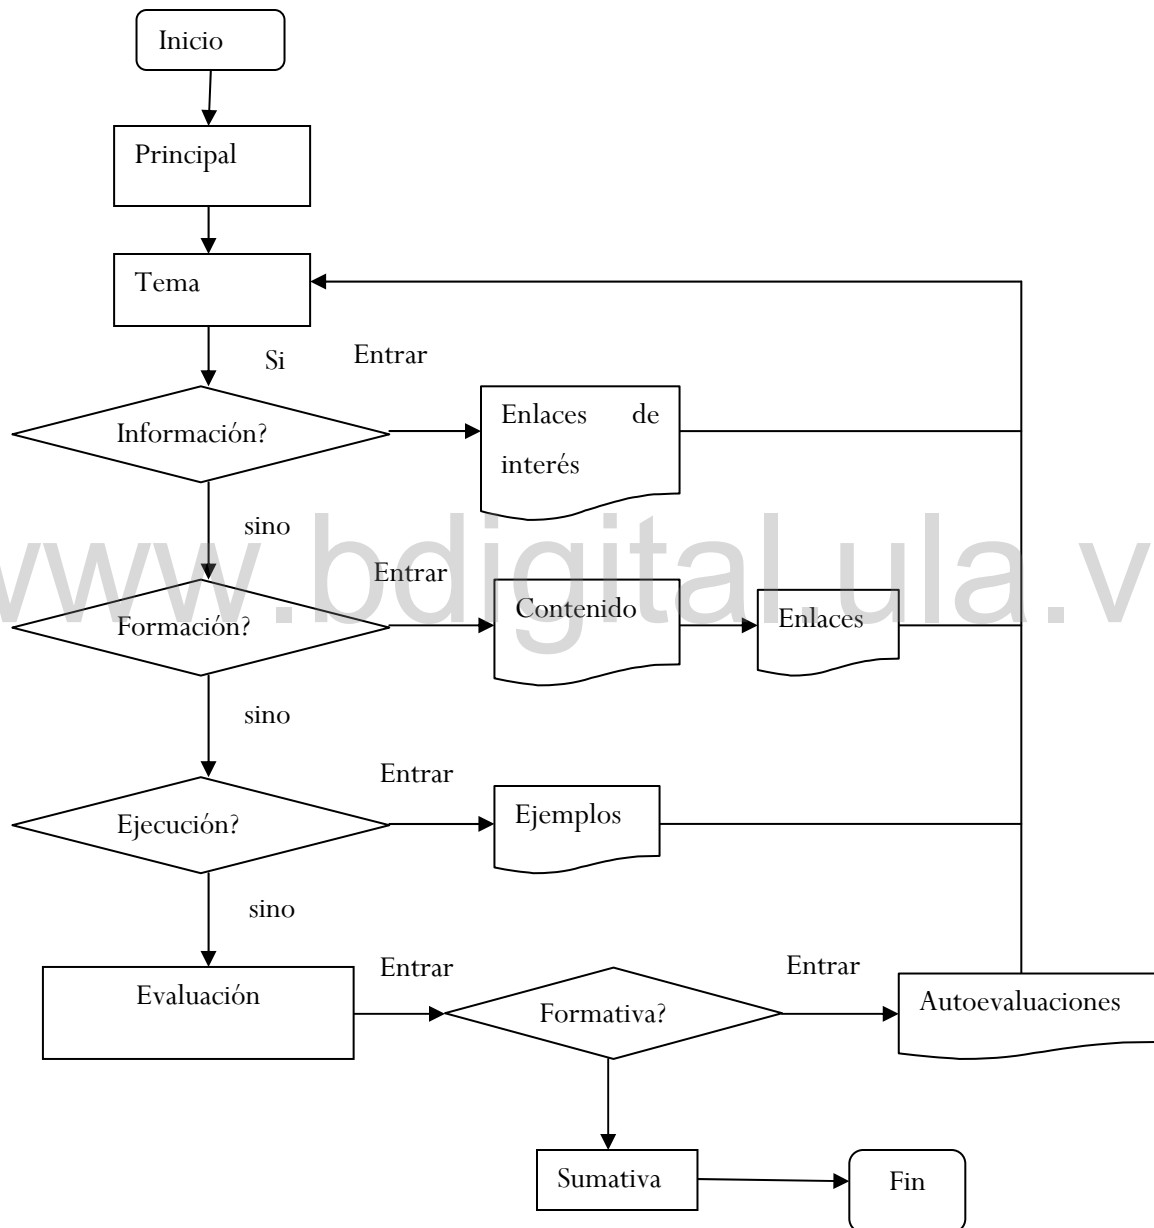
Inicio

Principal

Tema

Si

Entrar

Información?

Enlaces de interés

sino

Entrar

Formación?

Contenido

Enlaces

sino

Entrar

Ejecución?

Ejemplos

sino

Entrar

Evaluación

Formativa?

Entrar

Autoevaluaciones

Sumativa

Fin

www.bdigital.ula.v